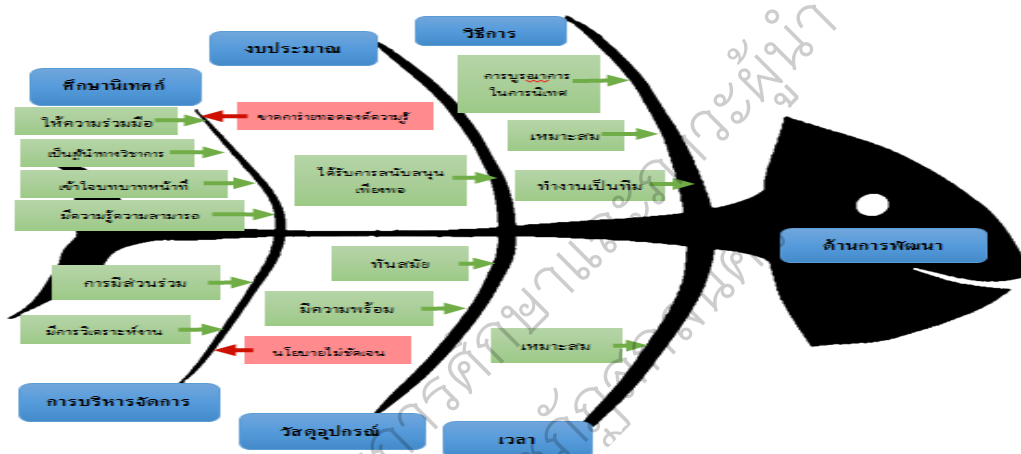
ศึกษานิเทศก์

ให้ความร่วมมือ

ขาดการถ่ายทอดองค์ความรู้

เป็นผู้นำทางวิชาการ

เข้าใจบทบาทหน้าที่

มีความรู้ความสามารถ

งบประมาณ

ได้รับการสนับสนุนเพียงพอ

วิธีการ

การบูรณาการในการนิเทศ

เหมาะสม

ทำงานเป็นทีม

ด้านการพัฒนา

การมีส่วนร่วม

มีการวิเคราะห์งาน

นโยบายไม่ชัดเจน

การบริหารจัดการ

ทันสมัย

มีความพร้อม

วัสดุอุปกรณ์

เหมาะสม

เวลา

ภาควิชาการศึกษาและคณะผู้นำ